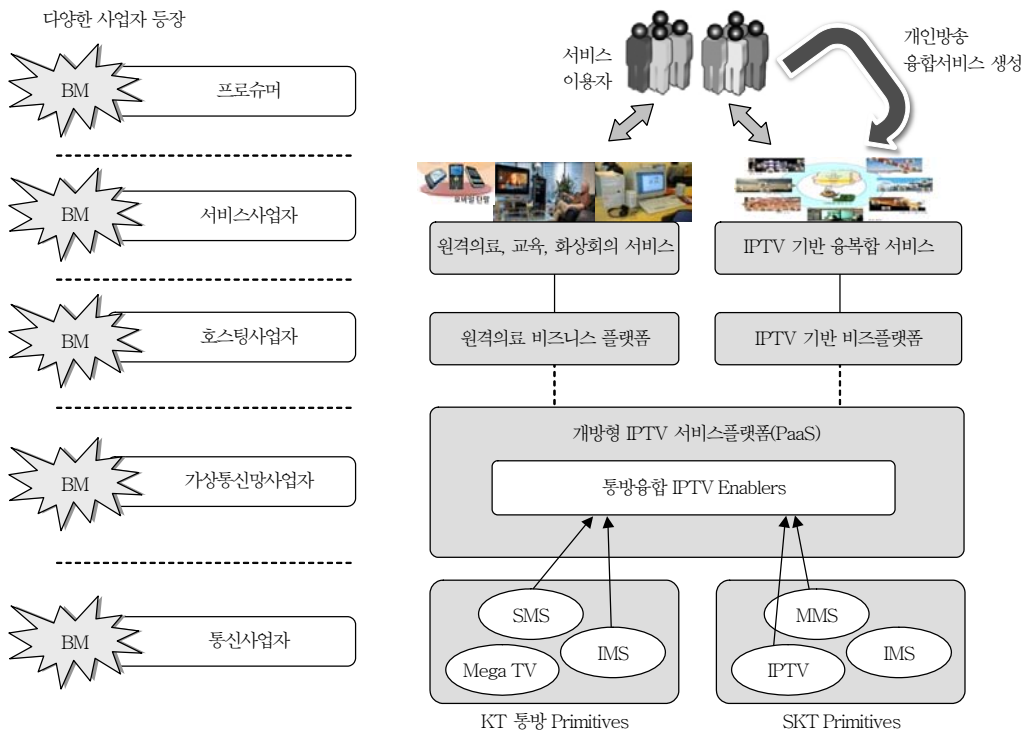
다양한 사업자 등장

BM 프로슈머

BM 서비스사업자

BM 호스팅사업자

BM 가상통신망사업자

BM 통신사업자

서비스 이용자

개인방송 융합서비스 생성

원격의료, 교육, 화상회의 서비스

IPTV 기반 융복합 서비스

원격의료 비즈니스 플랫폼

IPTV 기반 비즈플랫폼

개방형 IPTV 서비스플랫폼(PaaS)

통방융합 IPTV Enablers

SMS

IMS

Mega TV

MMS

IPTV

IMS

KT 통방 Primitives

SKT Primitives